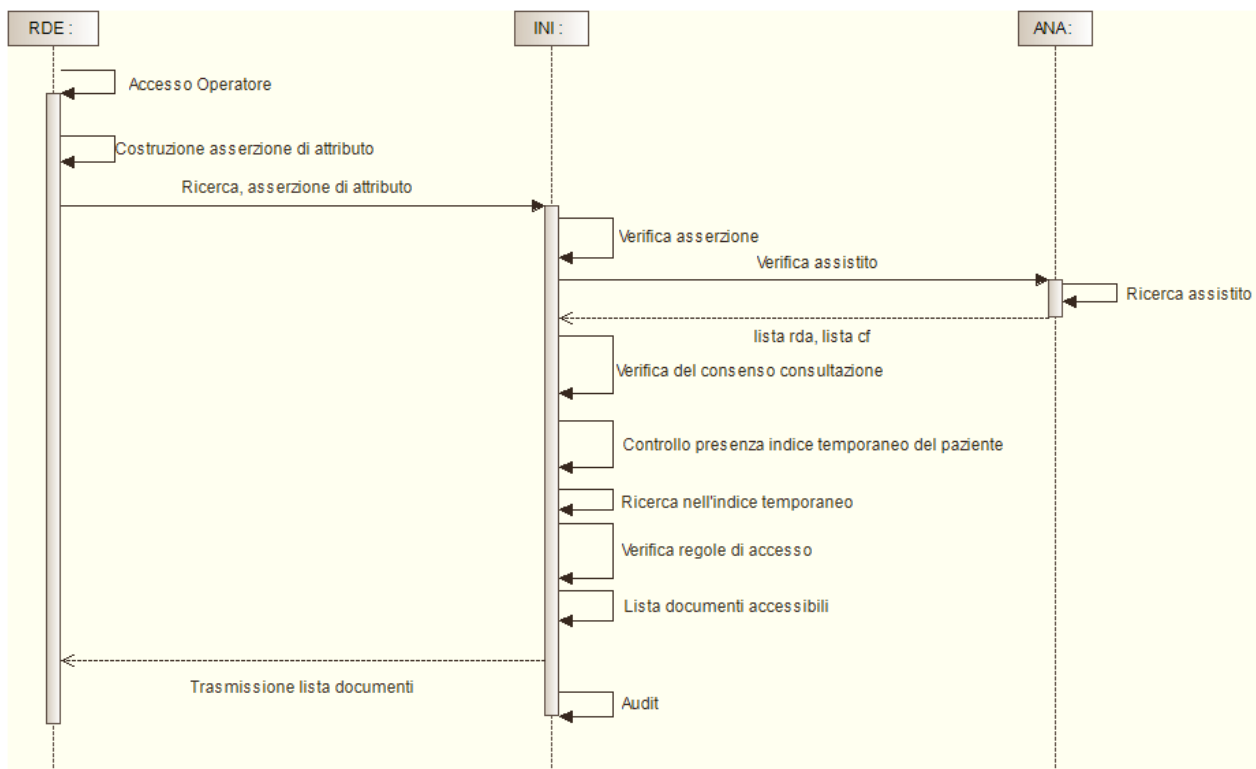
RDE :

INI :

ANA:

Accesso Operatore

Costruzione asserzione di attributo

Ricerca, asserzione di attributo

Verifica asserzione

Verifica assistito

Ricerca assistito

lista rda, lista cf

Verifica del consenso consultazione

Controllo presenza indice temporaneo del paziente

Ricerca nell'indice temporaneo

Verifica regole di accesso

Lista documenti accessibili

Trasmissione lista documenti

Audit